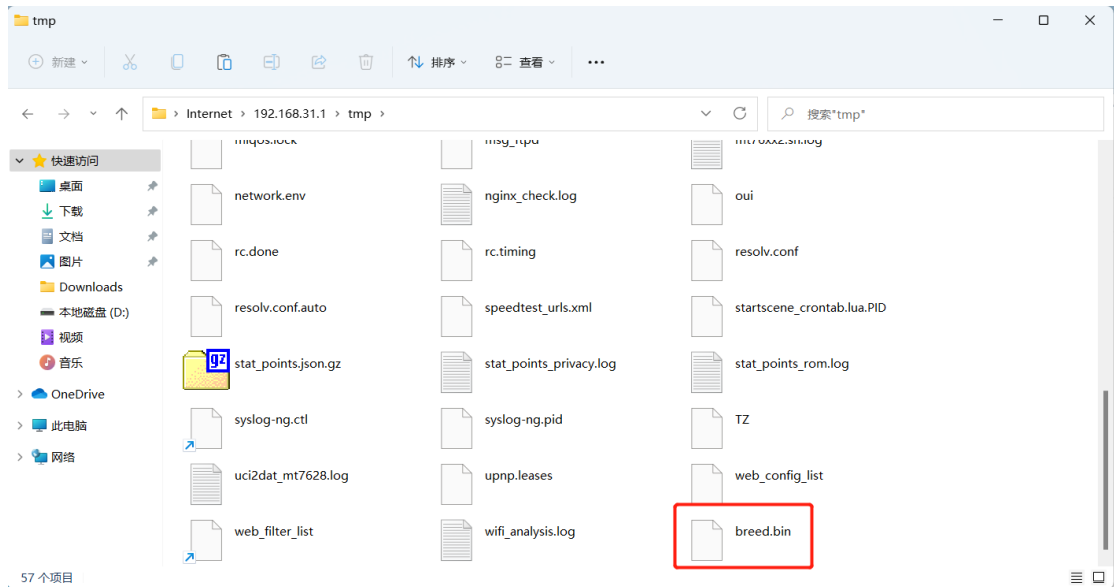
tmp

新建 排序 查看 ···

Internet › 192.168.31.1 › tmp ›

搜索"tmp"

快速访问
桌面
下载
文档
图片
Downloads
本地磁盘 (D:)
视频
音乐
OneDrive
此电脑
网络

miqos.lock
msg_ftpd
mt76xx2.sh.log
network.env
nginx_check.log
oui
rc.done
rc.timing
resolv.conf
resolv.conf.auto
speedtest_urls.xml
startscene_crontab.lua.PID
stat_points.json.gz
stat_points_privacy.log
stat_points_rom.log
syslog-ng.ctl
syslog-ng.pid
TZ
uci2dat_mt7628.log
upnp.leases
web_config_list
web_filter_list
wifi_analysis.log
breed.bin

57 个项目